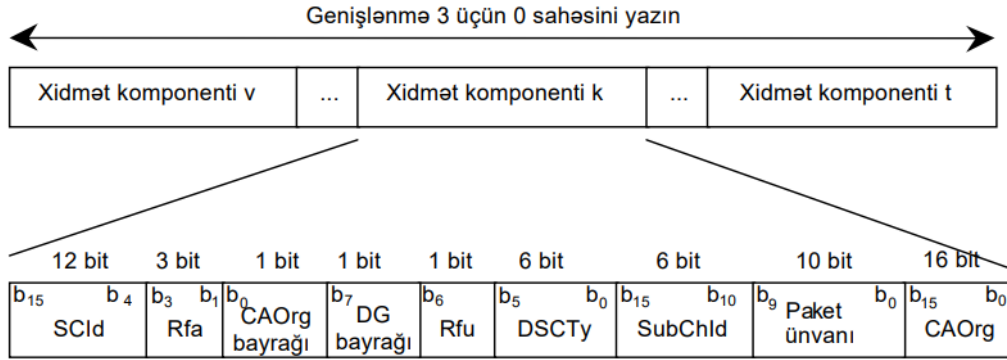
Genişlənmə 3 üçün 0 sahəsini yazın

| Xidmət komponenti v | ... | Xidmət komponenti k | ... | Xidmət komponenti t |
|---|---|---|---|---|

| 12 bit | 3 bit | 1 bit | 1 bit | 1 bit | 6 bit | 6 bit | 10 bit | 16 bit |
|---|---|---|---|---|---|---|---|---|
| $b_{15}$ $b_4$ SCId | $b_3$ $b_1$ Rfa | $b_0$ CAOrg bayrağı | $b_7$ DG bayrağı | $b_6$ Rfu | $b_5$ $b_0$ DSCTy | $b_{15}$ $b_{10}$ SubChId | $b_9$ Paket ünvanı $b_0$ | $b_{15}$ $b_0$ CAOrg |